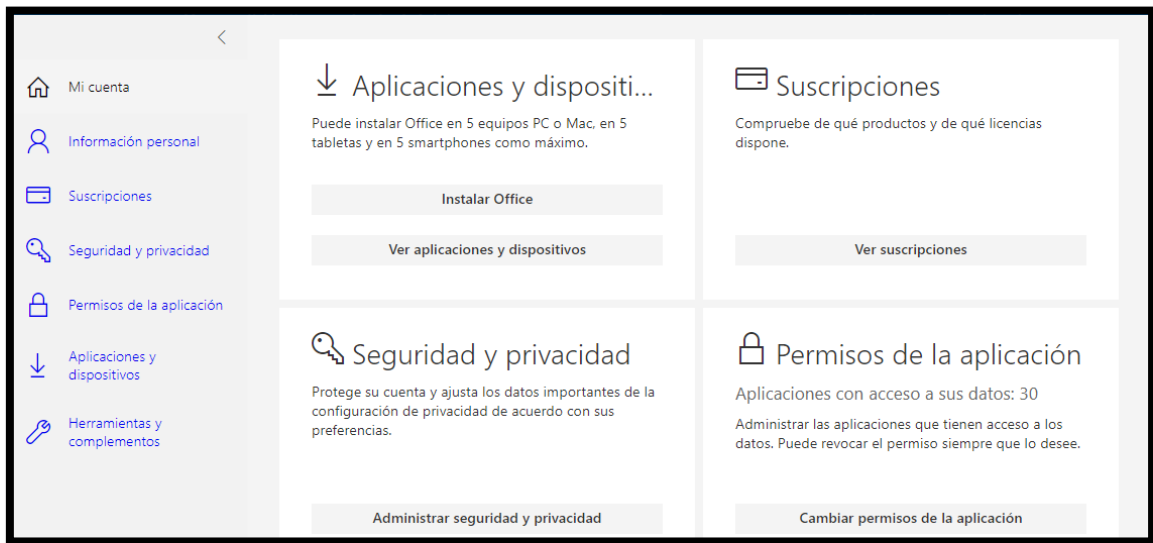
Mi cuenta

Información personal

Suscripciones

Seguridad y privacidad

Permisos de la aplicación

Aplicaciones y dispositivos

Herramientas y complementos

Aplicaciones y dispositi...

Puede instalar Office en 5 equipos PC o Mac, en 5 tabletas y en 5 smartphones como máximo.

Instalar Office

Ver aplicaciones y dispositivos

Suscripciones

Compruebe de qué productos y de qué licencias dispone.

Ver suscripciones

Seguridad y privacidad

Protege su cuenta y ajusta los datos importantes de la configuración de privacidad de acuerdo con sus preferencias.

Administrar seguridad y privacidad

Permisos de la aplicación

Aplicaciones con acceso a sus datos: 30

Administrar las aplicaciones que tienen acceso a los datos. Puede revocar el permiso siempre que lo desee.

Cambiar permisos de la aplicación